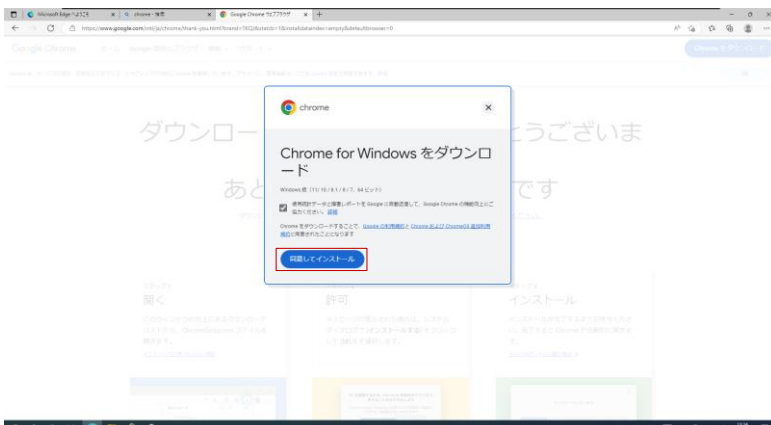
Microsoft Edge へようこそ | chrome - 検索 | Google Chrome ウェブブラウザ

https://www.google.com/intl/ja/chrome/thank-you.html?brand=TKQJ&statcb=1&installdataindex=empty&defaultbrowser=0

Google Chrome

Chrome をダウンロード

ダウンロー　　　　　　　　うございま

あと　　　　　　　　です

開く

許可

インストール

chrome

Chrome for Windows をダウンロード

Windows 用 (11 / 10 / 8.1 / 8 / 7、64 ビット)

使用統計データと障害レポートを Google に自動送信して、Google Chrome の機能向上にご協力ください。詳細

Chrome をダウンロードすることで、Google の利用規約と Chrome および ChromeOS 追加利用規約に同意されたことになります

同意してインストール